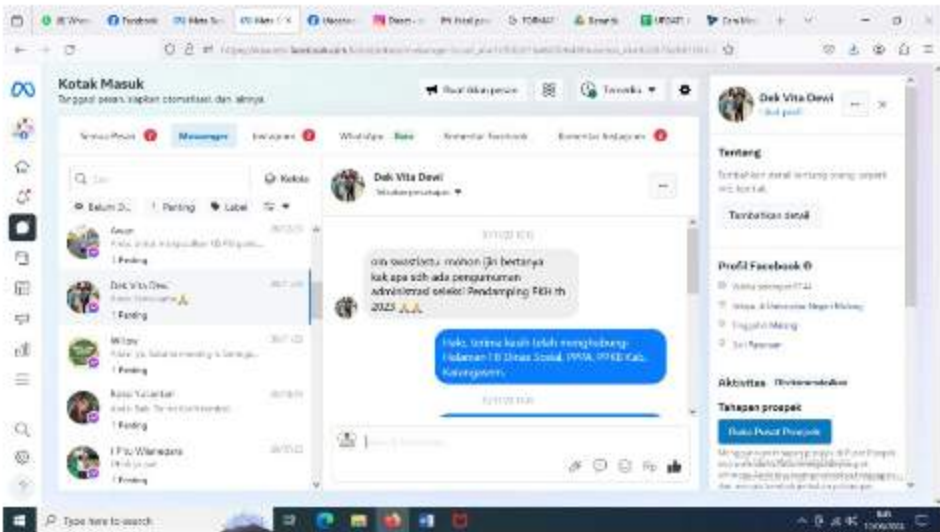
Kotak Masuk
Tanggapi pesan, siapkan otomatisasi, dan lainnya

Buat iklan pesan
Terpadu

Semua Pesan
Messenger
Instagram
WhatsApp Baru
Komentar Facebook
Komentar Instagram

Q Cari
Kelola
Belum D...
Penting
Label

Aman
1 Penting

Dek Vita Dewi
1 Penting

Wiloy
1 Penting

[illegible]
1 Penting

I Pu Wianepara
1 Penting

Dek Vita Dewi

om swastiastu mohon ijin bertanya kak apa sdh ada pengumuman Administrasi seleksi Pendamping PKH th 2023 🙏🙏

Halo, terima kasih telah menghubungi Halaman FB Dinas Sosial, PPPA, PPKB Kab. Karangasem.

Dek Vita Dewi
Lihat profil

Tentang
Tambahkan detail

Profil Facebook
Tinggal di Malang

Aktivitas
Tahapan prospek
Buka Pusat Prospek

Type here to search